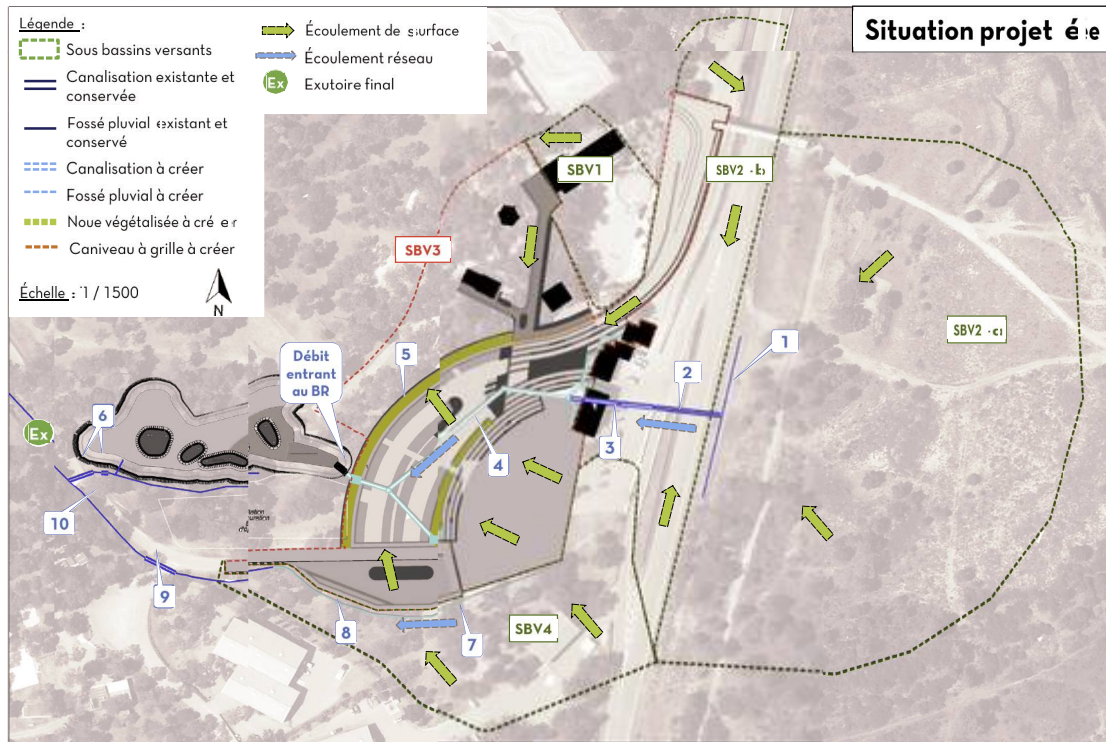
Légende :
Sous bassins versants
Canalisation existante et conservée
Fossé pluvial existant et conservé
Canalisation à créer
Fossé pluvial à créer
Noue végétalisée à créer
Caniveau à grille à créer
Échelle : 1 / 1500
N

Écoulement de surface
Écoulement réseau
Ex Exutoire final

Situation projet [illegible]

SBV1
SBV2 - b
SBV2 - c
SBV3
SBV4
Débit entrant au BR
Ex
1
2
3
4
5
6
7
8
9
10